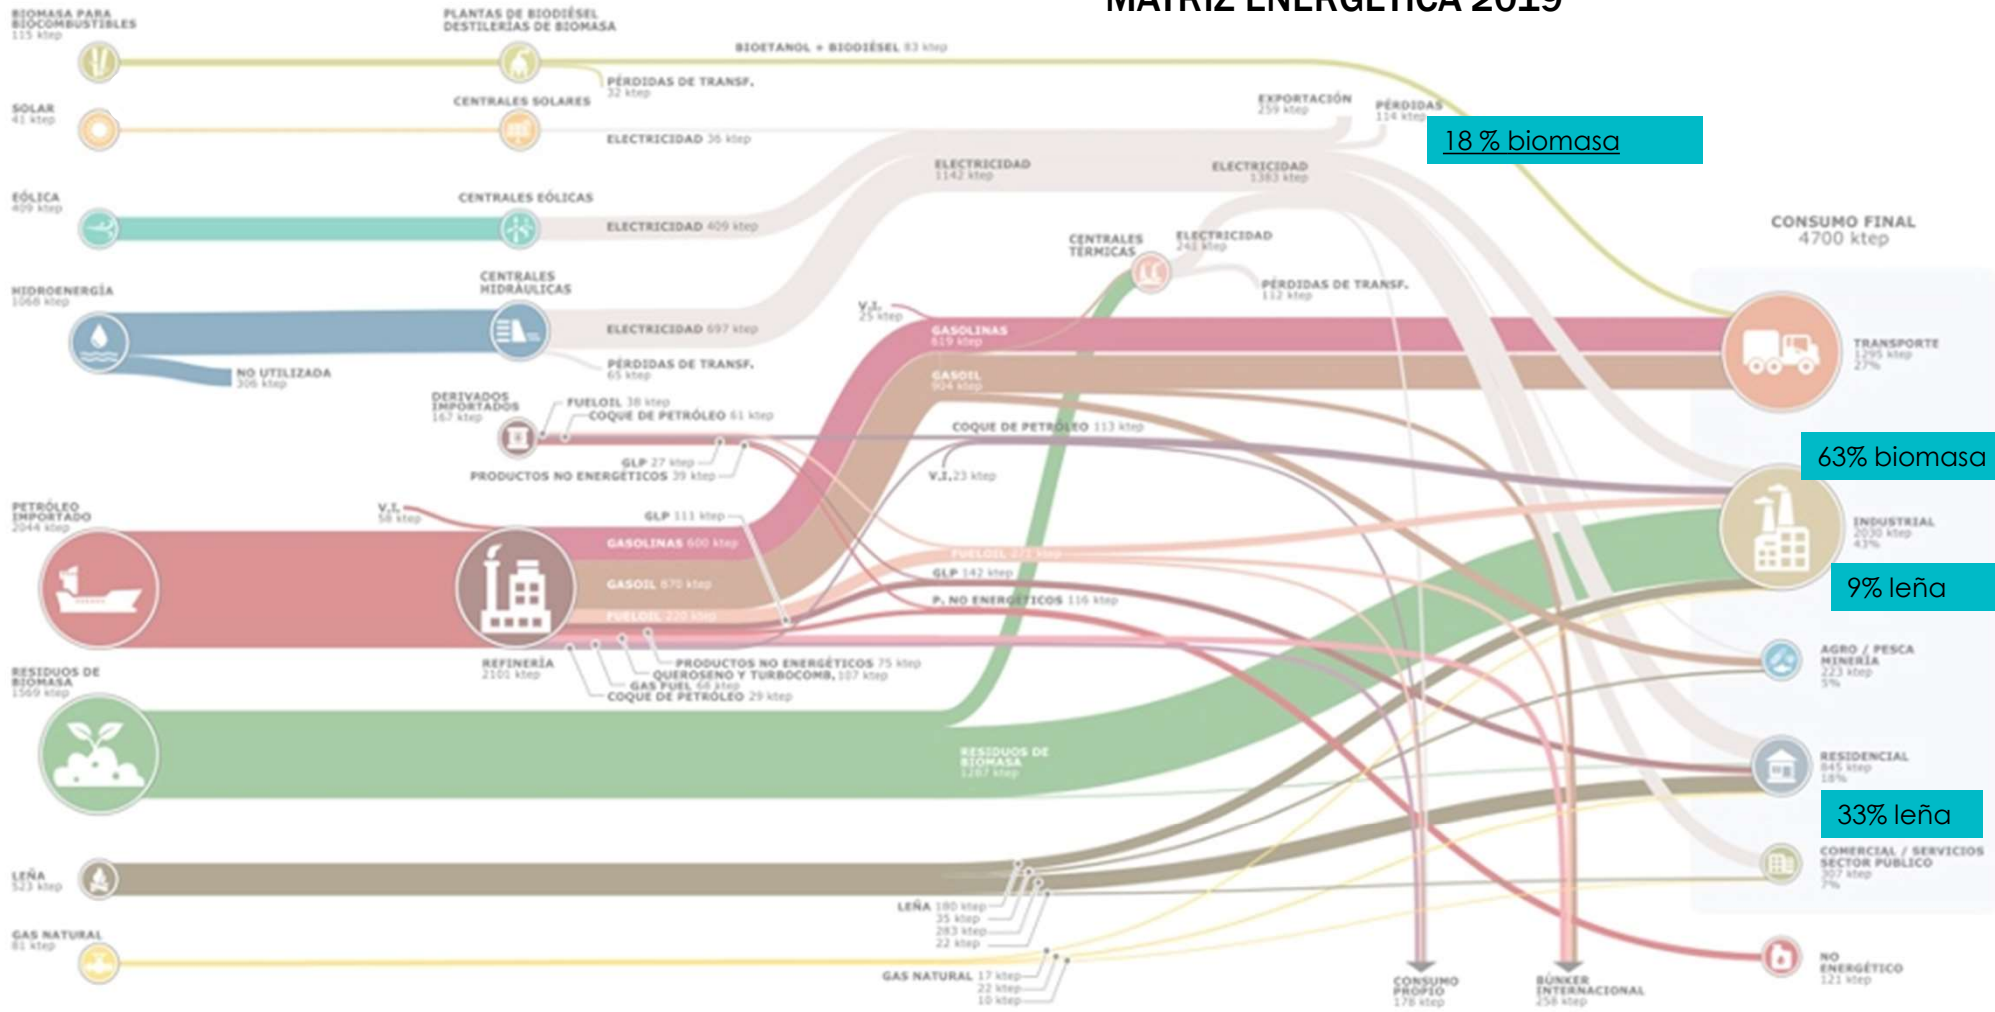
MATRIZ ENERGÉTICA 2019

BIOMASA PARA BIOCOMBUSTIBLES 115 ktep

PLANTAS DE BIODIÉSEL DESTILERÍAS DE BIOMASA

BIOETANOL + BIODIÉSEL 83 ktep

PÉRDIDAS DE TRANSF. 32 ktep

SOLAR 41 ktep

CENTRALES SOLARES

ELECTRICIDAD 36 ktep

EXPORTACIÓN 259 ktep

PÉRDIDAS 114 ktep

18 % biomasa

ELECTRICIDAD 1142 ktep

ELECTRICIDAD 1383 ktep

EÓLICA 409 ktep

CENTRALES EÓLICAS

ELECTRICIDAD 409 ktep

CONSUMO FINAL 4700 ktep

CENTRALES TÉRMICAS

ELECTRICIDAD 241 ktep

HIDROENERGÍA 1068 ktep

CENTRALES HIDRÁULICAS

PÉRDIDAS DE TRANSF. 112 ktep

ELECTRICIDAD 697 ktep

V.I. 25 ktep

GASOLINAS 619 ktep

TRANSPORTE 1295 ktep 27%

PÉRDIDAS DE TRANSF. 65 ktep

NO UTILIZADA 306 ktep

GASOIL 904 ktep

DERIVADOS IMPORTADOS 167 ktep

FUELOIL 38 ktep

COQUE DE PETRÓLEO 61 ktep

COQUE DE PETRÓLEO 113 ktep

63% biomasa

GLP 27 ktep

PRODUCTOS NO ENERGÉTICOS 39 ktep

V.I. 23 ktep

PETRÓLEO IMPORTADO 2044 ktep

V.I. 56 ktep

GLP 111 ktep

GASOLINAS 600 ktep

INDUSTRIAL 2030 ktep 43%

GASOIL 670 ktep

FUELOIL 271 ktep

9% leña

FUELOIL 220 ktep

GLP 142 ktep

P. NO ENERGÉTICOS 116 ktep

REFINERÍA 2101 ktep

PRODUCTOS NO ENERGÉTICOS 75 ktep

QUEROSENO Y TURBOCOMB. 107 ktep

GAS FUEL 68 ktep

COQUE DE PETRÓLEO 29 ktep

AGRO / PESCA MINERÍA 223 ktep 5%

RESIDUOS DE BIOMASA 1569 ktep

RESIDUOS DE BIOMASA 1287 ktep

RESIDENCIAL 845 ktep 18%

33% leña

COMERCIAL / SERVICIOS SECTOR PÚBLICO 307 ktep 7%

LEÑA 523 ktep

LEÑA 180 ktep 35 ktep 283 ktep 22 ktep

GAS NATURAL 81 ktep

GAS NATURAL 17 ktep 22 ktep 10 ktep

CONSUMO PROPIO 178 ktep

BÚNKER INTERNACIONAL 258 ktep

NO ENERGÉTICO 121 ktep